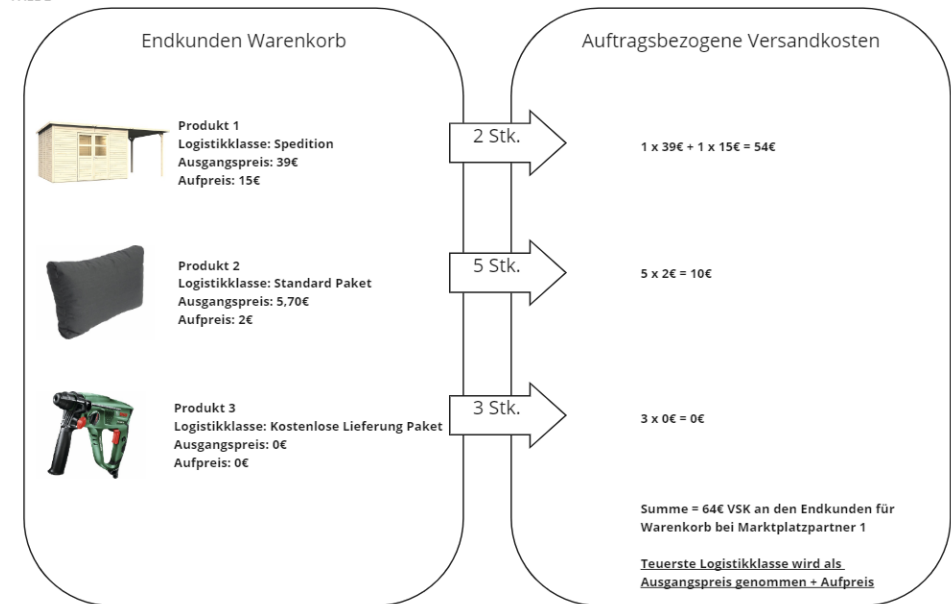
Endkunden Warenkorb

Produkt 1
Logistikklasse: Spedition
Ausgangspreis: 39€
Aufpreis: 15€

Produkt 2
Logistikklasse: Standard Paket
Ausgangspreis: 5,70€
Aufpreis: 2€

Produkt 3
Logistikklasse: Kostenlose Lieferung Paket
Ausgangspreis: 0€
Aufpreis: 0€

2 Stk.

5 Stk.

3 Stk.

Auftragsbezogene Versandkosten

1 x 39€ + 1 x 15€ = 54€

5 x 2€ = 10€

3 x 0€ = 0€

Summe = 64€ VSK an den Endkunden für Warenkorb bei Marktplatzpartner 1

Teuerste Logistikklasse wird als Ausgangspreis genommen + Aufpreis